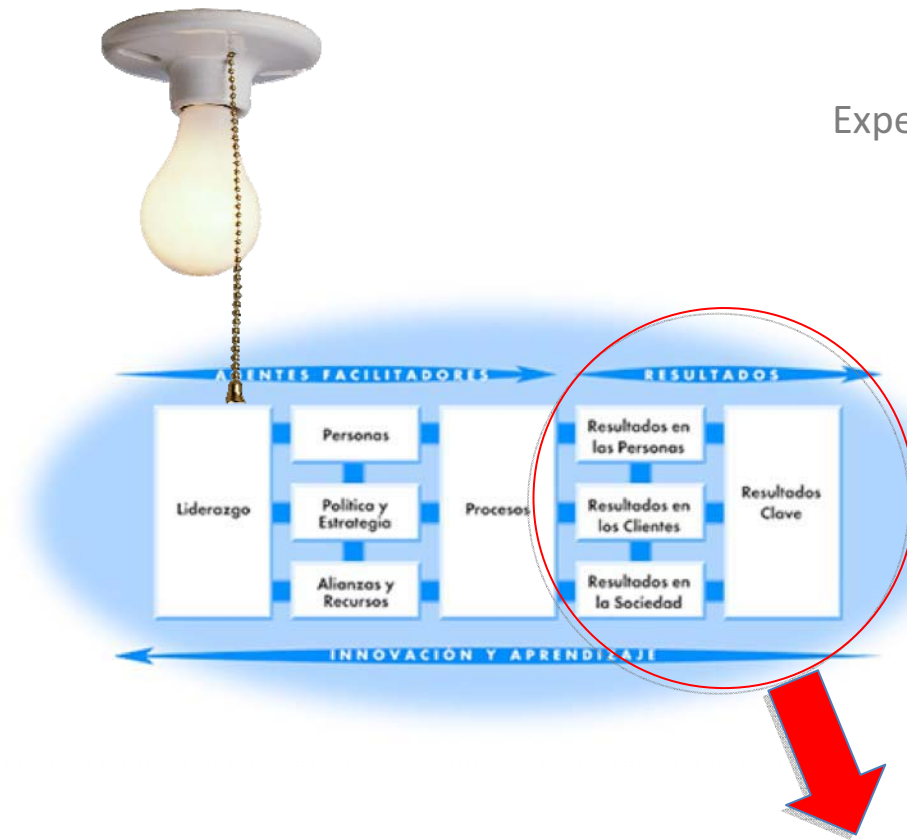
Expe

AGENTES FACILITADORES

RESULTADOS

Liderazgo

Personas

Política y Estrategia

Alianzas y Recursos

Procesos

Resultados en las Personas

Resultados en los Clientes

Resultados en la Sociedad

Resultados Clave

INNOVACIÓN Y APRENDIZAJE